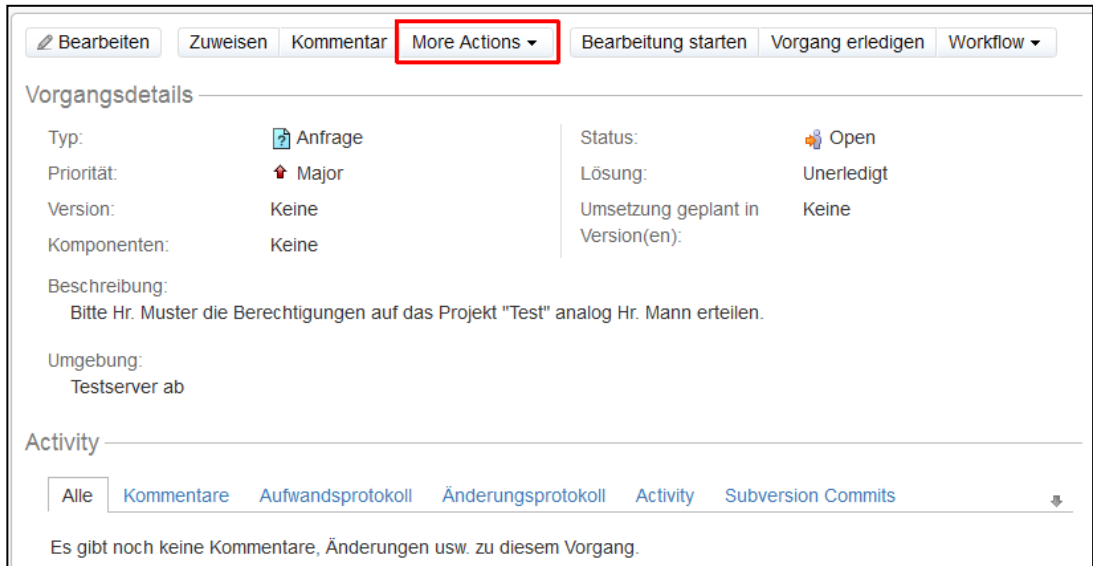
Bearbeiten Zuweisen Kommentar More Actions ▾ Bearbeitung starten Vorgang erledigen Workflow ▾

Vorgangsdetails

Typ: Anfrage
Priorität: Major
Version: Keine
Komponenten: Keine

Status: Open
Lösung: Unerledigt
Umsetzung geplant in Version(en): Keine

Beschreibung:
Bitte Hr. Muster die Berechtigungen auf das Projekt "Test" analog Hr. Mann erteilen.

Umgebung:
Testserver ab

Activity

Alle Kommentare Aufwandsprotokoll Änderungsprotokoll Activity Subversion Commits

Es gibt noch keine Kommentare, Änderungen usw. zu diesem Vorgang.